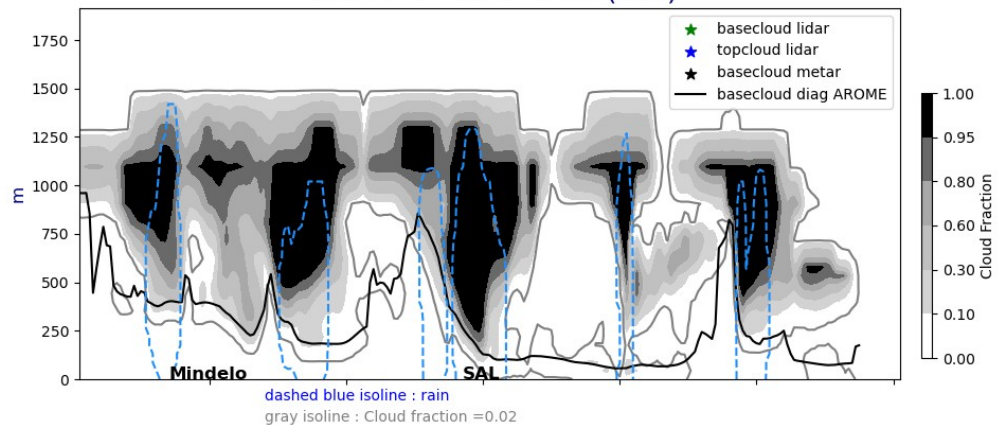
1750
1500
1250
1000
750
500
250
0
m

basecloud lidar
topcloud lidar
basecloud metar
basecloud diag AROME

Mindelo
SAL

dashed blue isoline : rain
gray isoline : Cloud fraction =0.02

1.00
0.95
0.80
0.60
0.30
0.10
0.00
Cloud Fraction